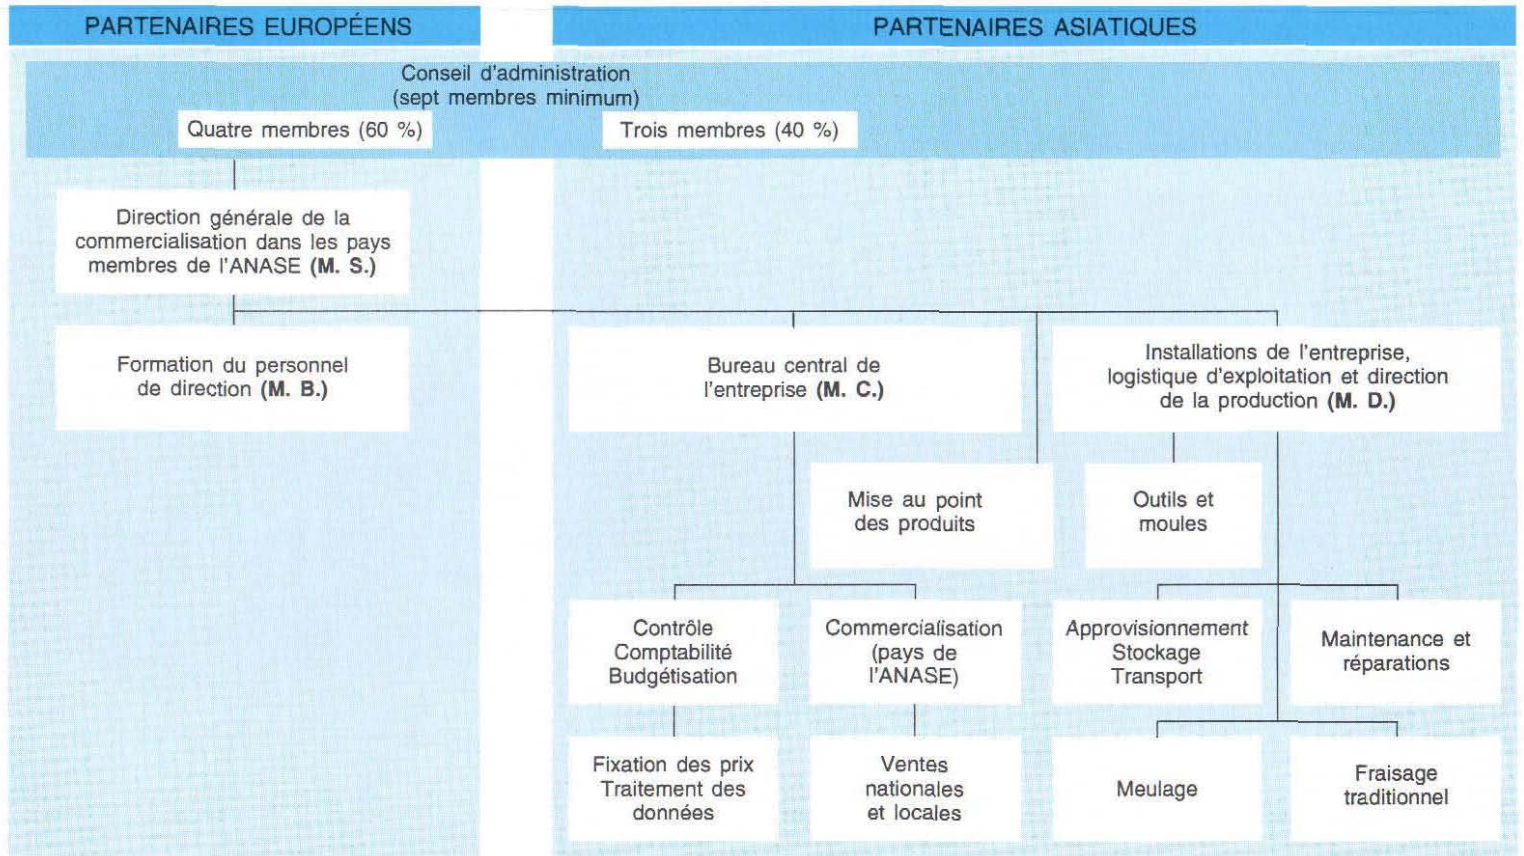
PARTENAIRES EUROPÉENS

PARTENAIRES ASIATIQUES

Conseil d'administration
(sept membres minimum)

Quatre membres (60 %)

Trois membres (40 %)

Direction générale de la commercialisation dans les pays membres de l'ANASE **(M. S.)**

Formation du personnel de direction **(M. B.)**

Bureau central de l'entreprise **(M. C.)**

Installations de l'entreprise, logistique d'exploitation et direction de la production **(M. D.)**

Mise au point des produits

Outils et moules

Contrôle
Comptabilité
Budgétisation

Commercialisation (pays de l'ANASE)

Approvisionnement
Stockage
Transport

Maintenance et réparations

Fixation des prix
Traitement des données

Ventes nationales et locales

Meulage

Fraisage traditionnel